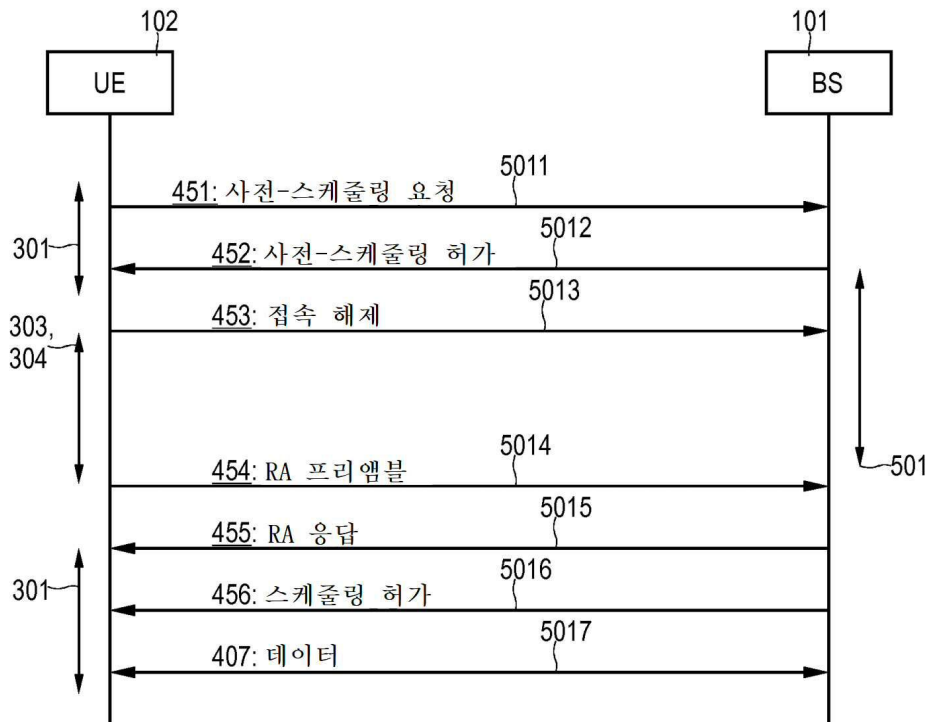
102
UE

101
BS

301

303,
304

301

501

5011
451: 사전-스케줄링 요청

5012
452: 사전-스케줄링 허가

5013
453: 접속 해제

5014
454: RA 프리앰블

5015
455: RA 응답

5016
456: 스케줄링 허가

5017
407: 데이터